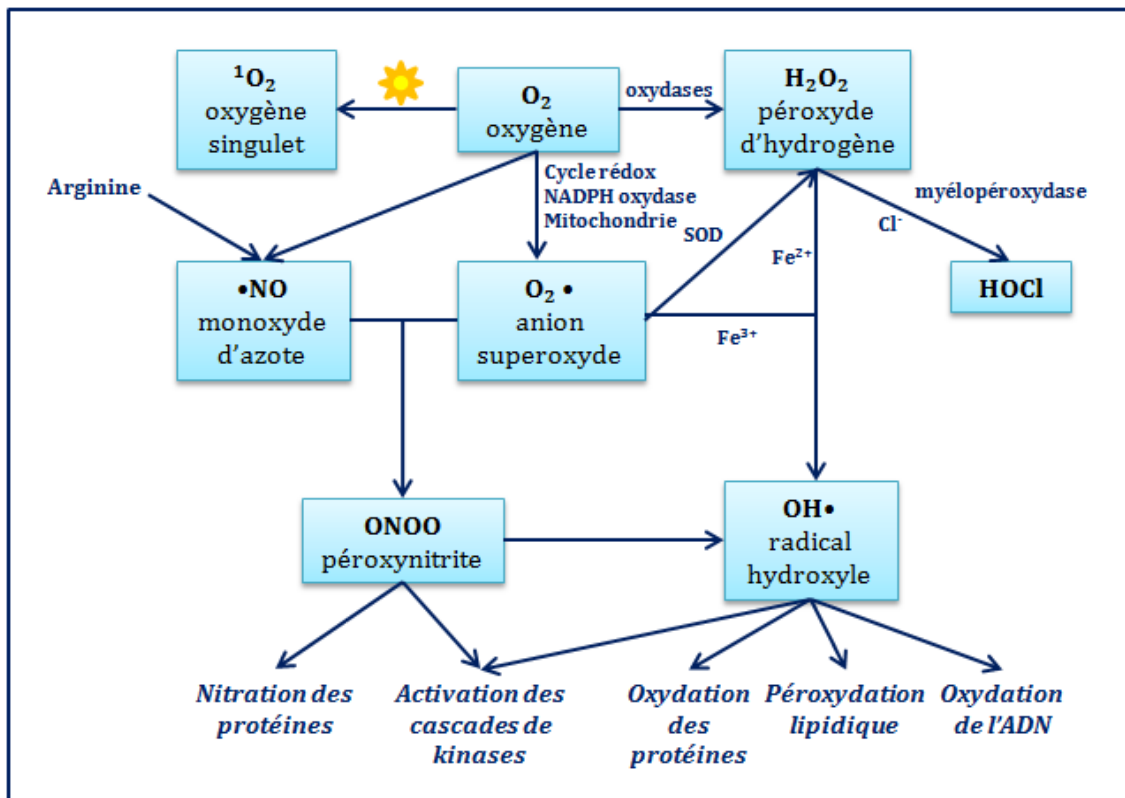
$^1O_2$
oxygène singulet

$O_2$
oxygène

oxydases

$H_2O_2$
péroxyde d'hydrogène

Cycle rédox
NADPH oxydase
Mitochondrie

Arginine

SOD

myélopéroxydase

$Cl^-$

$Fe^{2+}$

•NO
monoxyde d'azote

$O_2$ •
anion superoxyde

HOCl

$Fe^{3+}$

ONOO
péroxynitrite

OH•
radical hydroxyle

Nitration des protéines

Activation des cascades de kinases

Oxydation des protéines

Péroxydation lipidique

Oxydation de l'ADN